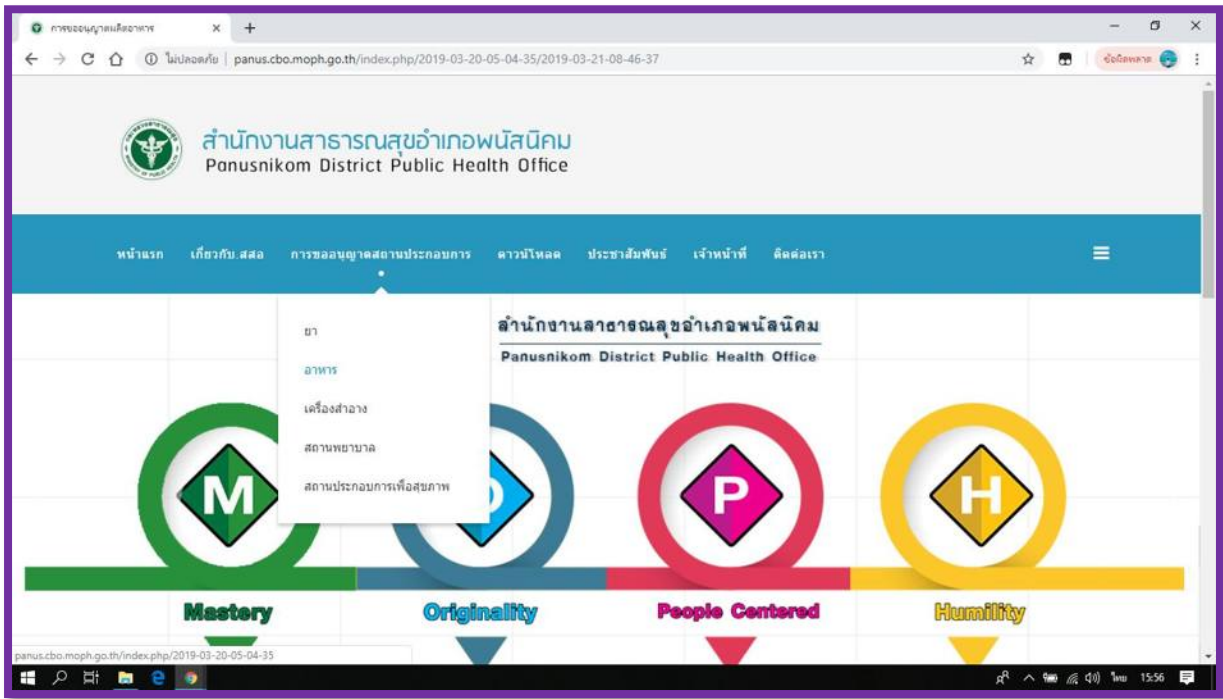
การขออนุญาตผลิตอาหาร ×

ไม่ปลอดภัย | panus.cbo.moph.go.th/index.php/2019-03-20-05-04-35/2019-03-21-08-46-37

ข้อผิดพลาด

สำนักงานสาธารณสุขอำเภอพนัสนิคม
Panusnikom District Public Health Office

หน้าแรก เกี่ยวกับ.สสอ การขออนุญาตสถานประกอบการ ดาวน์โหลด ประชาสัมพันธ์ เจ้าหน้าที่ ติดต่อเรา

ยา
อาหาร
เครื่องสำอาง
สถานพยาบาล
สถานประกอบการเพื่อสุขภาพ

สำนักงานสาธารณสุขอำเภอพนัสนิคม
Panusnikom District Public Health Office

M
P
H

Mastery
Originality
People Centered
Humility

panus.cbo.moph.go.th/index.php/2019-03-20-05-04-35

ไทย 15:56